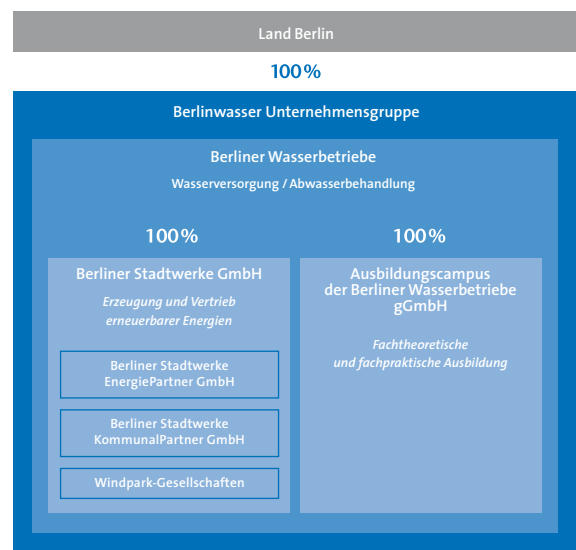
Land Berlin

100%

Berlinwasser Unternehmensgruppe

Berliner Wasserbetriebe

Wasserversorgung / Abwasserbehandlung

100%

Berliner Stadtwerke GmbH

Erzeugung und Vertrieb erneuerbarer Energien

Berliner Stadtwerke EnergiePartner GmbH

Berliner Stadtwerke KommunalPartner GmbH

Windpark-Gesellschaften

100%

Ausbildungscampus der Berliner Wasserbetriebe gGmbH

Fachtheoretische und fachpraktische Ausbildung